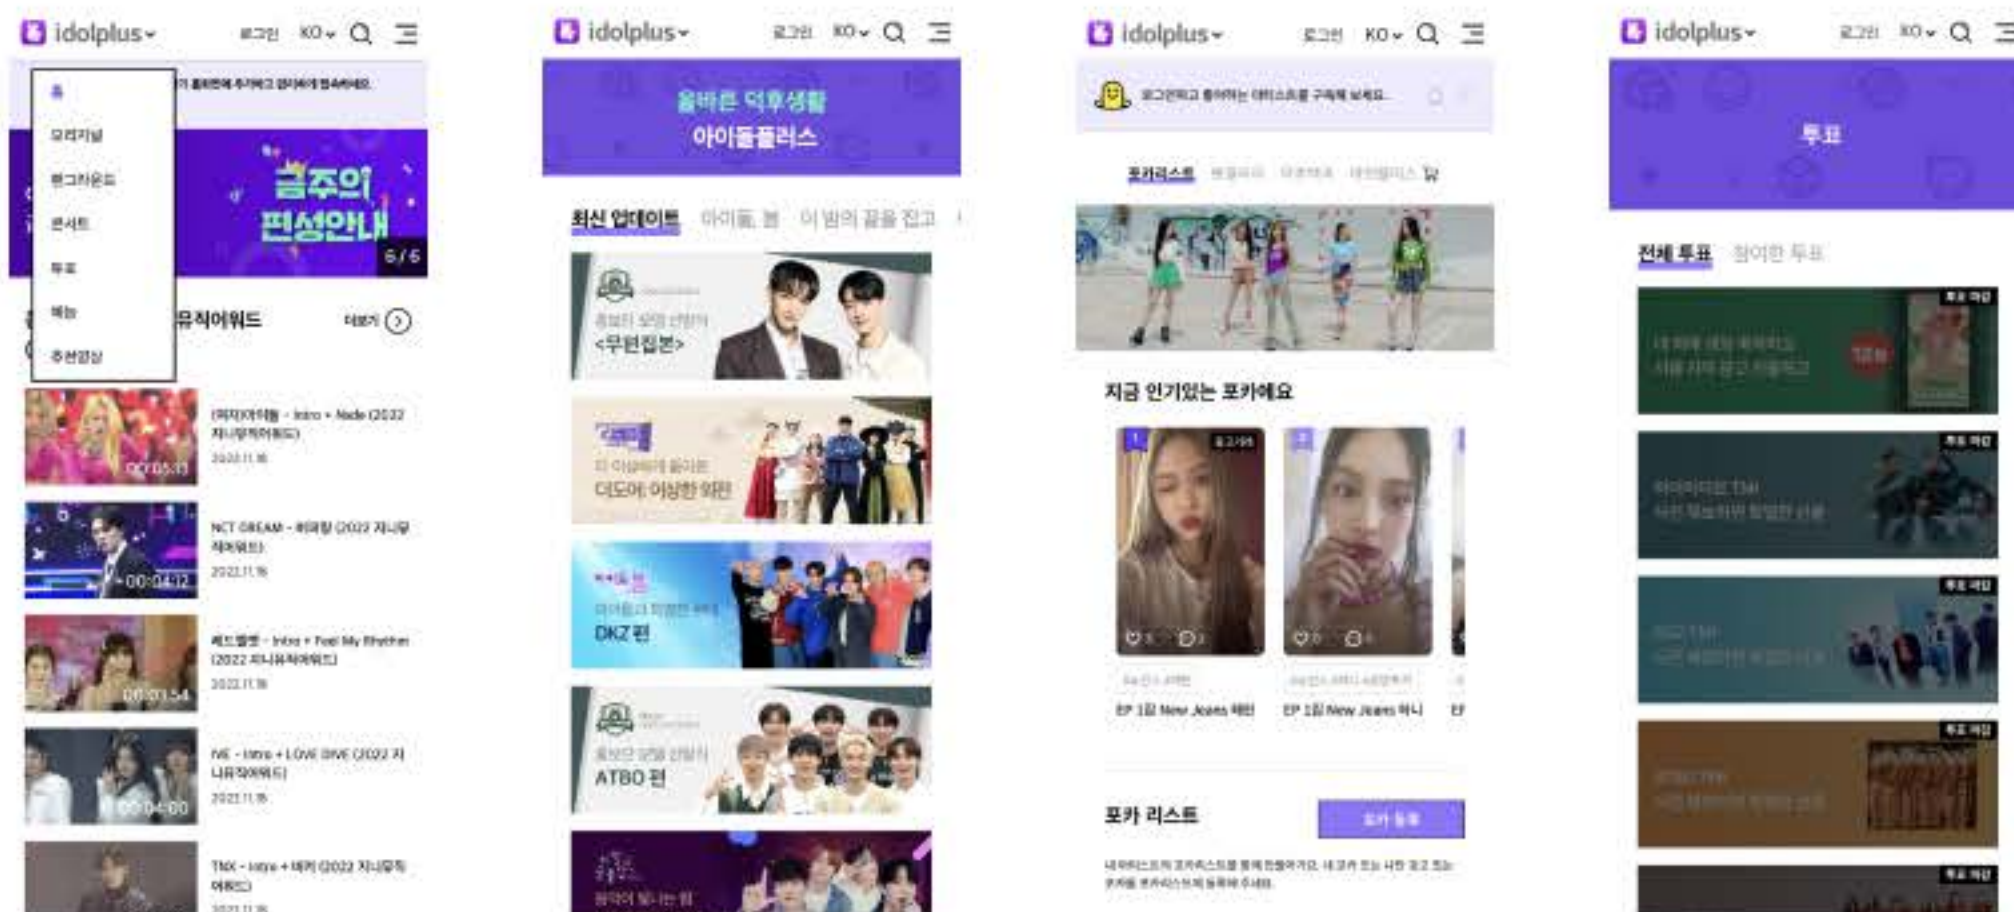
idolplus 로그인 KO

홈
오리지널
뮤크라운드
콘서트
투표
예능
추천영상

금주의 편성안내
6 / 6

뮤직어워드
더보기

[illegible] - Intro + Nxde (2022 지니뮤직어워드)
00:05:11
2022.11.16

NCT DREAM - 버퍼링 (2022 지니뮤직어워드)
00:04:12
2022.11.16

레드벨벳 - Intro + Feel My Rhythm (2022 지니뮤직어워드)
00:03:54
2022.11.16

IVE - Intro + LOVE DIVE (2022 지니뮤직어워드)
00:04:00
2022.11.16

TNX - Intro + 비켜 (2022 지니뮤직어워드)
2022.11.16

idolplus 로그인 KO

올바른 덕후생활
아이돌플러스

최신 업데이트 아이돌 봄 이 밤의 끝을 잡고

<무편집본>

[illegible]
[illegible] 이상한 의원

DKZ 편

ATBO 편

idolplus 로그인 KO

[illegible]

포카리스트 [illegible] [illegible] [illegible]

지금 인기있는 포카에요

EP 1집 New Jeans 해린
EP 1집 New Jeans 하니
EP

포카 리스트
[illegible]

idolplus 로그인 KO

투표

전체 투표 참여한 투표

투표 마감
투표 마감
투표 마감
투표 마감
투표 마감